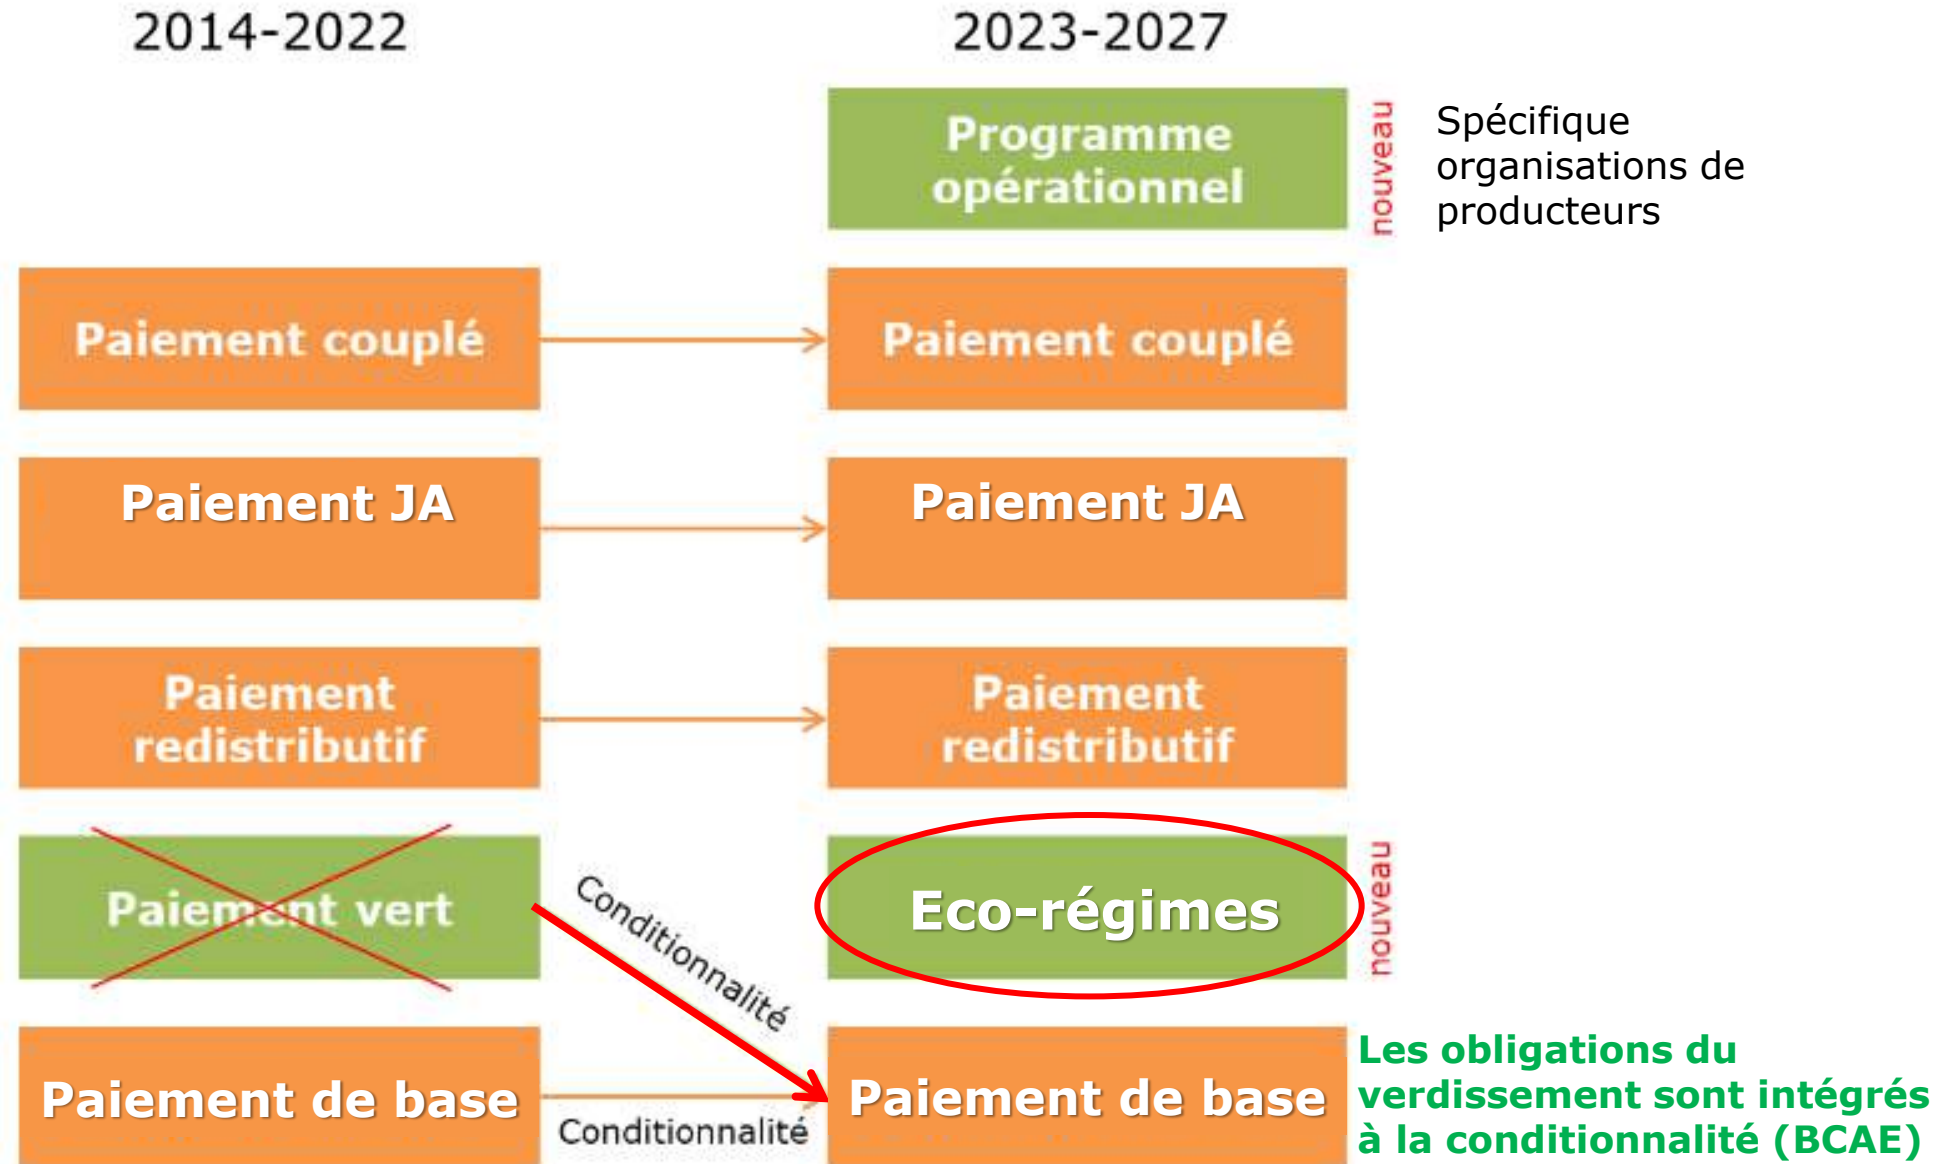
2014-2022

2023-2027

Programme opérationnel

nouveau

Spécifique organisations de producteurs

Paiement couplé

Paiement couplé

Paiement JA

Paiement JA

Paiement redistributif

Paiement redistributif

Paiement vert

Conditionnalité

Eco-régimes

nouveau

Paiement de base

Conditionnalité

Paiement de base

Les obligations du verdissement sont intégrés à la conditionnalité (BCAE)